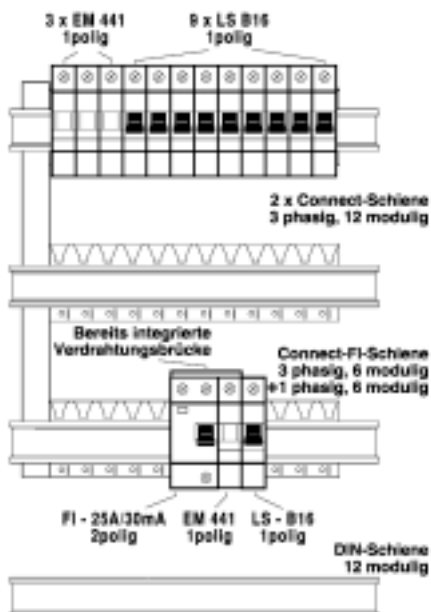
3 x EM 441
1polig

9 x LS B16
1polig

2 x Connect-Schiene
3 phasig, 12 modulig

Bereits integrierte
Verdrahtungsbrücke

Connect-FI-Schiene
3 phasig, 6 modulig
+1 phasig, 6 modulig

FI - 25A/30mA
2polig

EM 441
1polig

LS - B16
1polig

DIN-Schiene
12 modulig